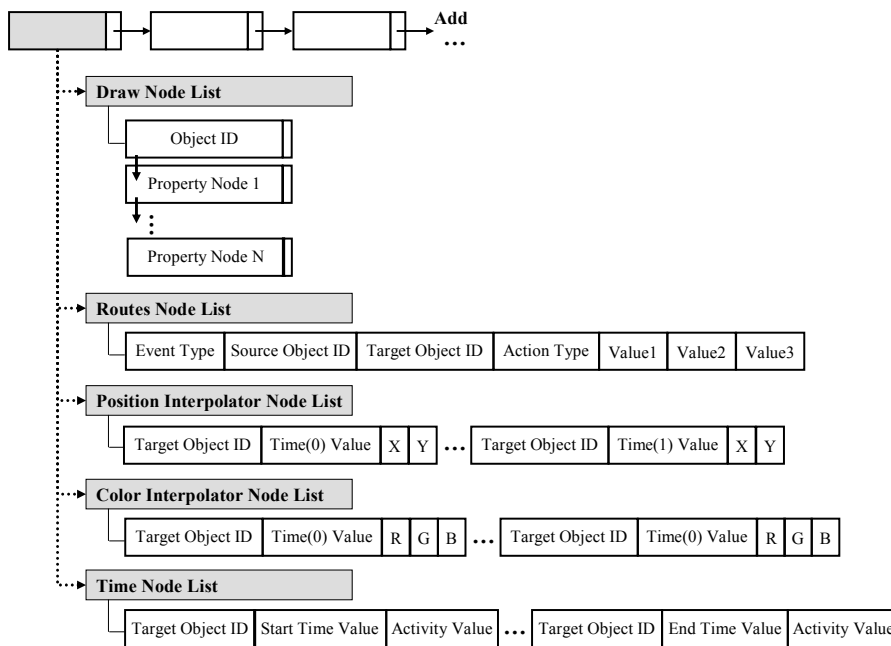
Add
...

Draw Node List

Object ID

Property Node 1

⋮

Property Node N

Routes Node List

| Event Type | Source Object ID | Target Object ID | Action Type | Value1 | Value2 | Value3 |
|---|---|---|---|---|---|---|

Position Interpolator Node List

| Target Object ID | Time(0) Value | X | Y | ... | Target Object ID | Time(1) Value | X | Y |
|---|---|---|---|---|---|---|---|---|

Color Interpolator Node List

| Target Object ID | Time(0) Value | R | G | B | ... | Target Object ID | Time(0) Value | R | G | B |
|---|---|---|---|---|---|---|---|---|---|---|

Time Node List

| Target Object ID | Start Time Value | Activity Value | ... | Target Object ID | End Time Value | Activity Value |
|---|---|---|---|---|---|---|